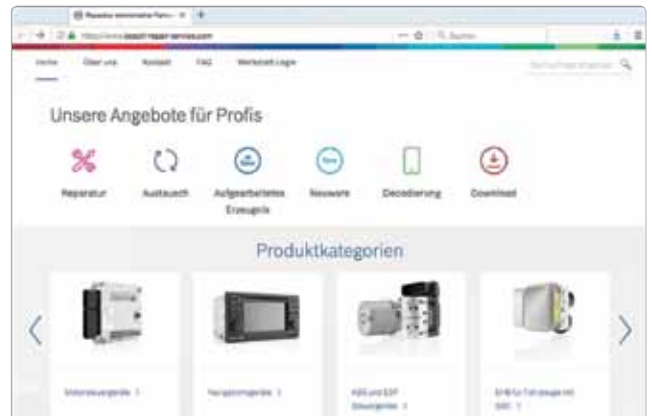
Reparatur automotive Elektr... ×
https://www.bosch-repair-service.com
Q Suchen

Home Über uns Kontakt FAQ Werkstatt Login

Suchen

Unsere Angebote für Profis

Reparatur

Austausch

Aufgearbeitete Erzeugnis

Neuware

Decodierung

Download

Produktkategorien

Motorsteuergeräte >

Navigationsgeräte >

ABS und ESP Steuergeräte >

EHB für Fahrzeuge mit SBC >